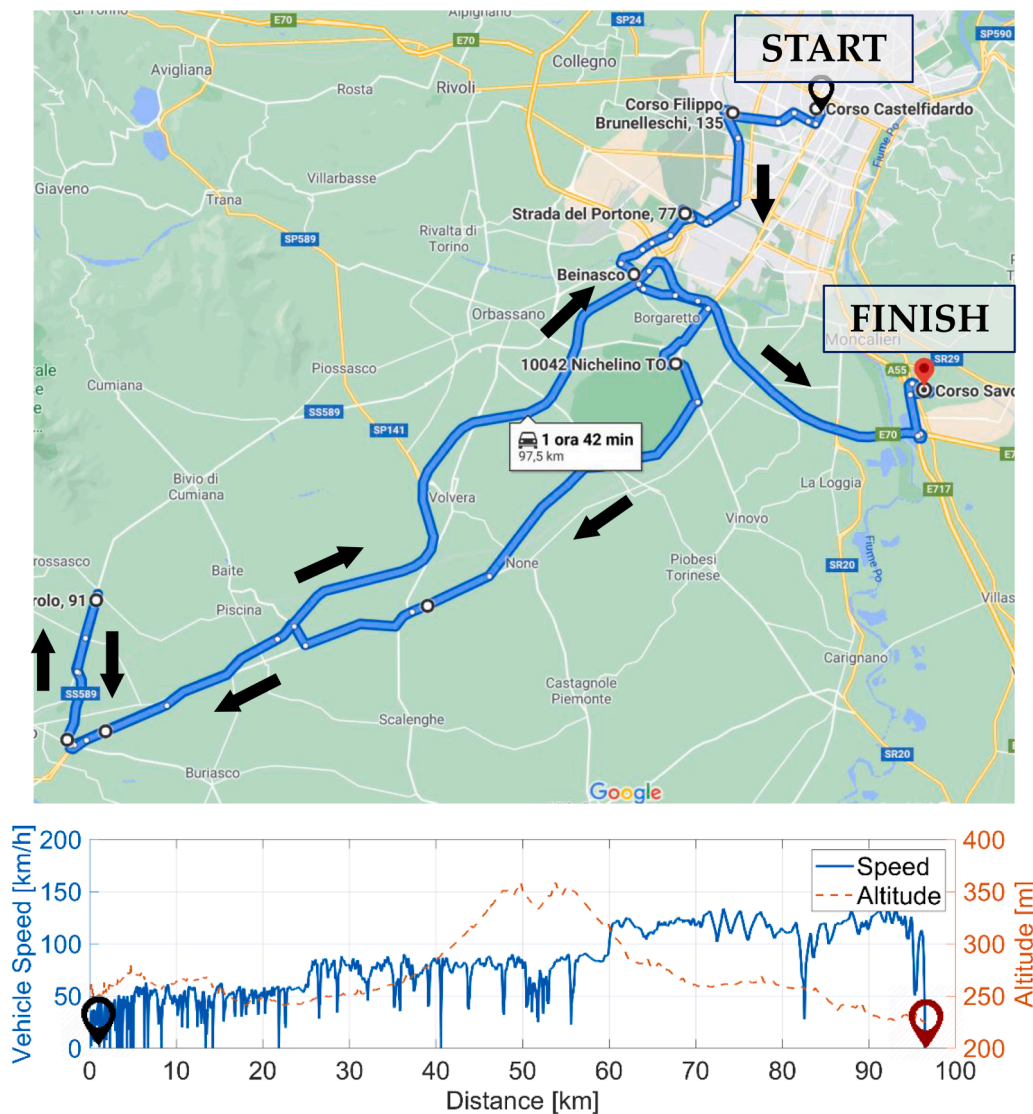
di Torino E70 Alpignano SP24 SP590
E70
START
Avigliana Collegno
Rosta Rivoli
Corso Filippo Brunelleschi, 135
Corso Castelfidardo
Giaveno
Villarbasse
Trana
Strada del Portone, 77
SP589
Rivalta di Torino
Beinasco
Orbassano
Borgaretto
FINISH
Moncalieri
SR29
Cumiana
10042 Nichelino TO
A55
Corso Savo
Piossasco
SS589
SP141
1 ora 42 min
97,5 km
E70
Bivio di Cumiana
La Loggia
E717
Volvera
Vinovo
Baite
None
Piobesi Torinese
rossasco
rolo, 91
SR20
Piscina
Villas
SS589
Carignano
Castagnole Piemonte
Scalenghe
SR20
Buriasco
Google

Vehicle Speed [km/h]
Altitude [m]
Speed
Altitude
Distance [km]
0 50 100 150 200
200 250 300 350 400
0 10 20 30 40 50 60 70 80 90 100